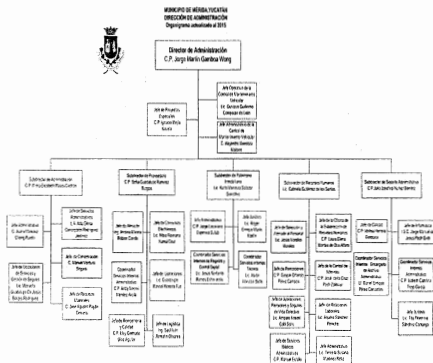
MUNICIPIO DE MÉRIDA, YUCATÁN
DIRECCIÓN DE ADMINISTRACIÓN
Organigrama actualizado al 2015

Director de Administración
C.P. Jorge Martín Gamboa Wong

Jefe de Proyectos Especiales
C.P. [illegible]

Jefe Operativo de Control de Vehículos
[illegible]

Jefe Administrativo de Control de Mantenimiento Vehicular
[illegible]

Subdirector de Administración
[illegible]

Subdirector de Proveeduría
C.P. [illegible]

Subdirector de Patrimonio Municipal
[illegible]

Subdirector de Recursos Humanos
Lic. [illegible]

Subdirector de Soporte Administrativo
C.P. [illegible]

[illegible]